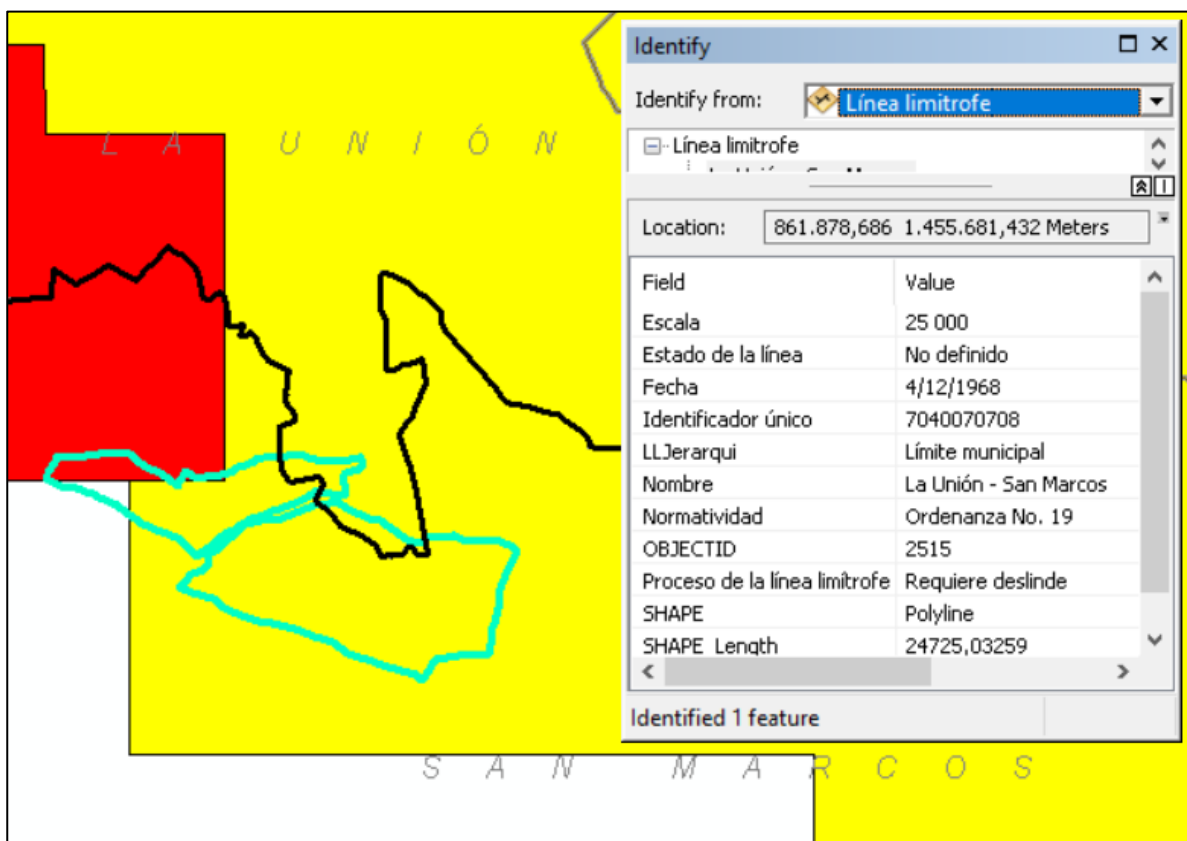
L A U N I Ó N

Identify

Identify from: Línea limitrofe

Línea limitrofe

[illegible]

Location: 861.878,686 1.455.681,432 Meters

| Field | Value |
|---|---|
| Escala | 25 000 |
| Estado de la línea | No definido |
| Fecha | 4/12/1968 |
| Identificador único | 7040070708 |
| LLJerarqui | Límite municipal |
| Nombre | La Unión - San Marcos |
| Normatividad | Ordenanza No. 19 |
| OBJECTID | 2515 |
| Proceso de la línea limítrofe | Requiere deslinde |
| SHAPE | Polyline |
| SHAPE_Length | 24725,03259 |

Identified 1 feature

S A N M A R C O S